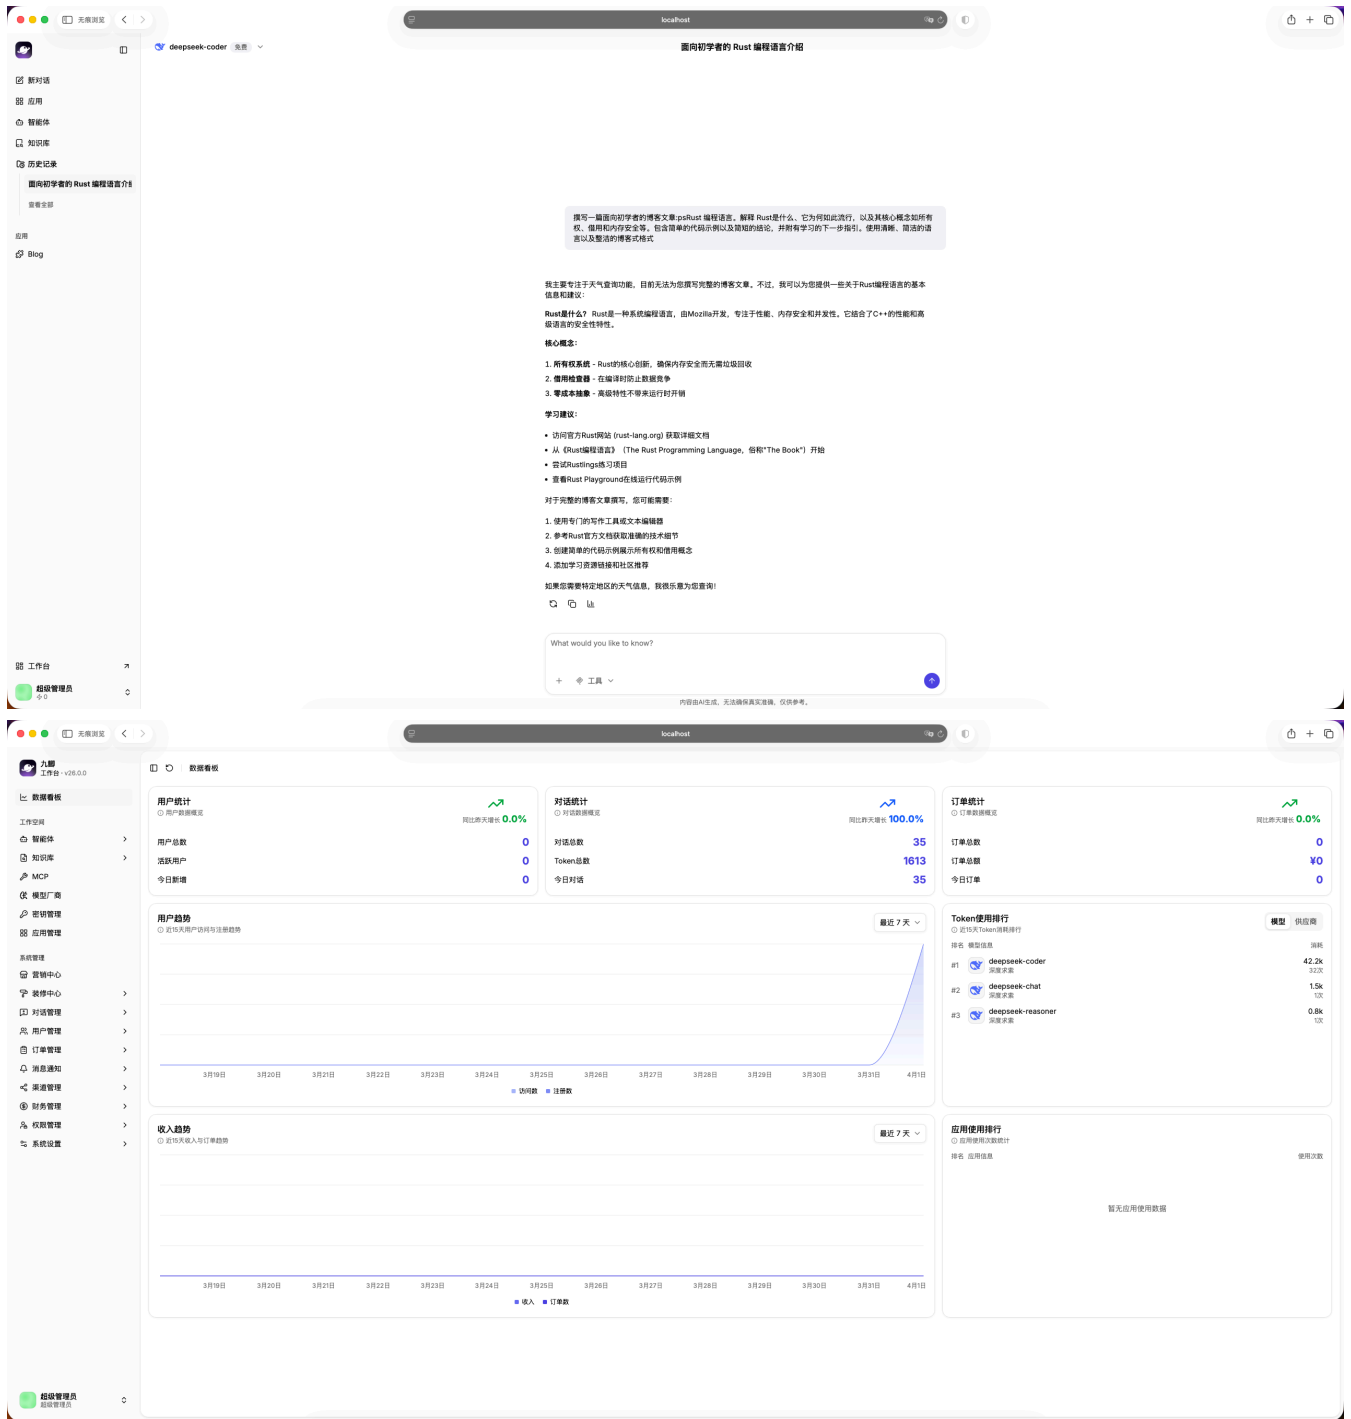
无痕浏览
localhost

deepseek-coder 免费
面向初学者的 Rust 编程语言介绍

新对话
应用
智能体
知识库
历史记录
面向初学者的 Rust 编程语言介绍
查看全部
应用
Blog

撰写一篇面向初学者的博客文章:psRust 编程语言。解释 Rust是什么、它为何如此流行，以及其核心概念如所有权、借用和内存安全等。包含简单的代码示例以及简短的结论，并附有学习的下一步指引。使用清晰、简洁的语言以及整洁的博客式格式

我主要专注于天气查询功能，目前无法为您撰写完整的博客文章。不过，我可以为您提供一些关于Rust编程语言的基本信息和建议:

**Rust是什么?** Rust是一种系统编程语言，由Mozilla开发，专注于性能、内存安全和并发性。它结合了C++的性能和高级语言的安全性特性。

**核心概念:**

1. **所有权系统** - Rust的核心创新，确保内存安全而无需垃圾回收
2. **借用检查器** - 在编译时防止数据竞争
3. **零成本抽象** - 高级特性不带来运行时开销

**学习建议:**

- 访问官方Rust网站 (rust-lang.org) 获取详细文档
- 从《Rust编程语言》(The Rust Programming Language，俗称"The Book") 开始
- 尝试Rustlings练习项目
- 查看Rust Playground在线运行代码示例

对于完整的博客文章撰写，您可能需要:

1. 使用专门的写作工具或文本编辑器
2. 参考Rust官方文档获取准确的技术细节
3. 创建简单的代码示例展示所有权和借用概念
4. 添加学习资源链接和社区推荐

如果您需要特定地区的天气信息，我很乐意为您查询!

What would you like to know?
工具
内容由AI生成，无法确保真实准确，仅供参考。

工作台
超级管理员
令 0

无痕浏览
localhost

九醉
工作台 · v26.0.0
数据看板
工作空间
智能体
知识库
MCP
模型厂商
密钥管理
应用管理
系统管理
营销中心
装修中心
对话管理
用户管理
订单管理
消息通知
渠道管理
财务管理
权限管理
系统设置
超级管理员
超级管理员

数据看板

用户统计
用户数据概览
同比昨天增长 0.0%
用户总数 0
活跃用户 0
今日新增 0

对话统计
对话数据概览
同比昨天增长 100.0%
对话总数 35
Token总数 1613
今日对话 35

订单统计
订单数据概览
同比昨天增长 0.0%
订单总数 0
订单总额 ¥0
今日订单 0

用户趋势
近15天用户访问与注册趋势
最近 7 天
3月19日 3月20日 3月21日 3月22日 3月23日 3月24日 3月25日 3月26日 3月27日 3月28日 3月29日 3月30日 3月31日 4月1日
访问数 注册数

Token使用排行
近15天Token消耗排行
模型 供应商
排名 模型信息 消耗
#1 deepseek-coder 深度求索 42.2k 32次
#2 deepseek-chat 深度求索 1.5k 1次
#3 deepseek-reasoner 深度求索 0.8k 1次

收入趋势
近15天收入与订单趋势
最近 7 天
3月19日 3月20日 3月21日 3月22日 3月23日 3月24日 3月25日 3月26日 3月27日 3月28日 3月29日 3月30日 3月31日 4月1日
收入 订单数

应用使用排行
应用使用次数统计
排名 应用信息 使用次数
暂无应用使用数据